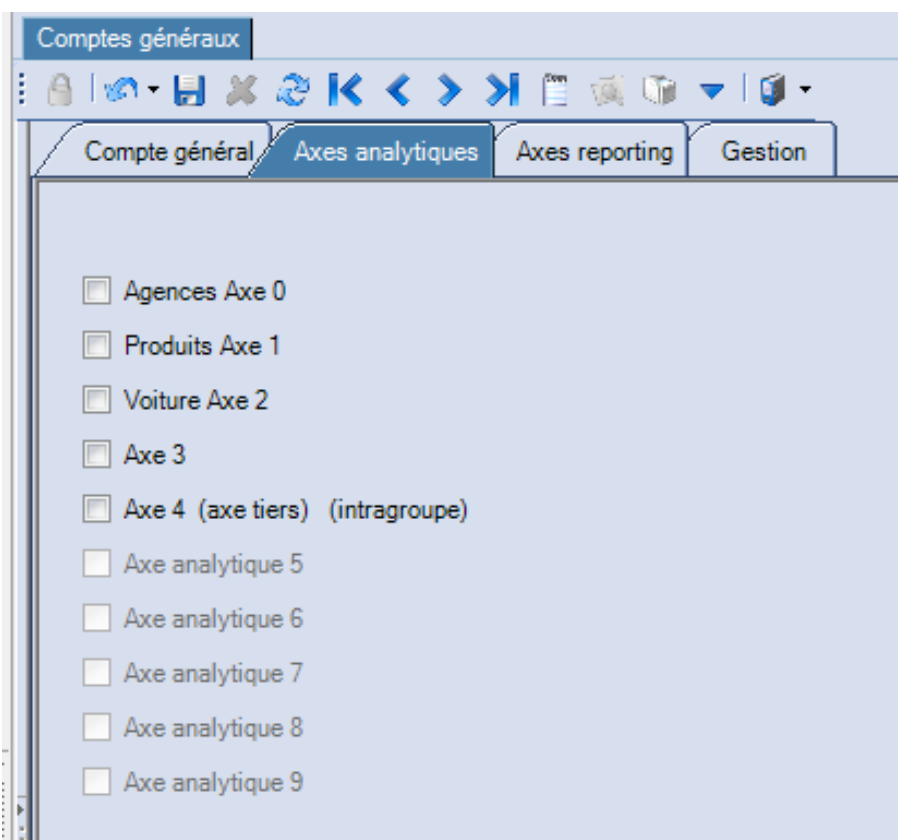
Comptes généraux

Compte général | Axes analytiques | Axes reporting | Gestion

Agences Axe 0

Produits Axe 1

Voiture Axe 2

Axe 3

Axe 4 (axe tiers) (intragroupe)

Axe analytique 5

Axe analytique 6

Axe analytique 7

Axe analytique 8

Axe analytique 9